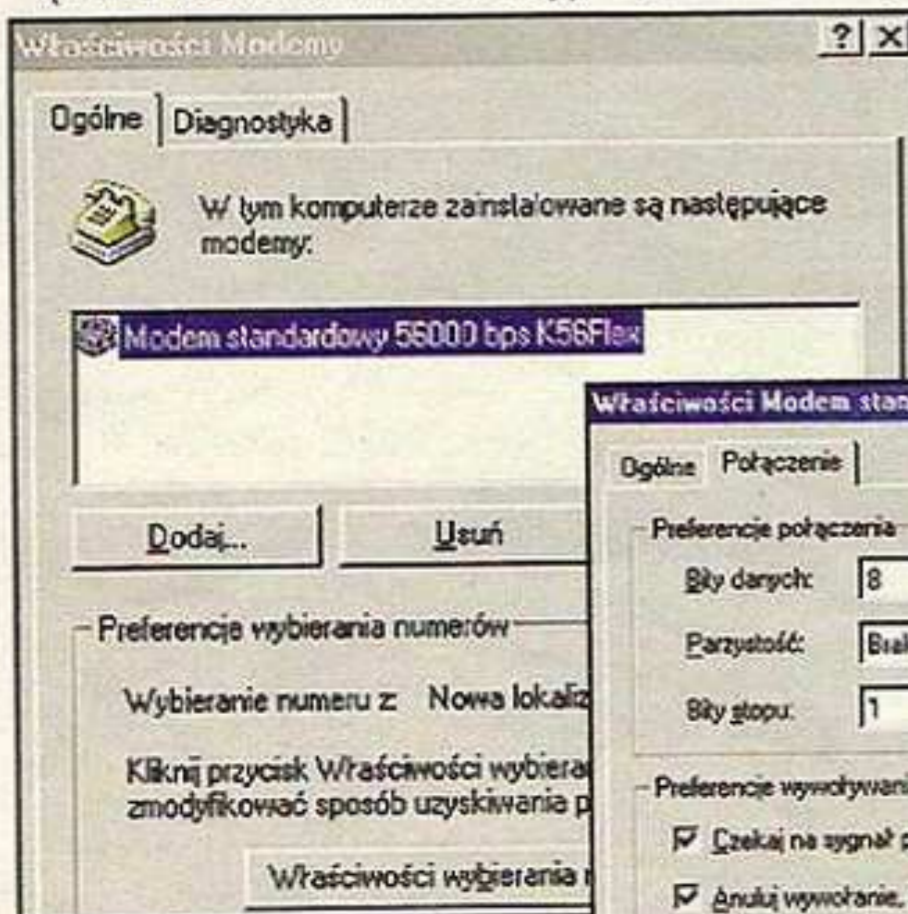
Właściwości Modemy

?
×

Ogólne
Diagnostyka

W tym komputerze zainstalowane są następujące modemy:

Modem standardowy 56000 bps K56Flex

Dodaj...
Usuń

Preferencje wybierania numerów

Wybieranie numeru z: Nowa lokaliz

Kliknij przycisk Właściwości wybierar zmodyfikować sposób uzyskiwania p

Właściwości wybierania

Właściwości Modem stan

Ogólne
Połączenie

Preferencje połączenia

Bity danych: 8

Parzystość: Bral

Bity stopu: 1

Preferencje wywoływani

Czekaj na sygnał

Anuluj wywołanie,